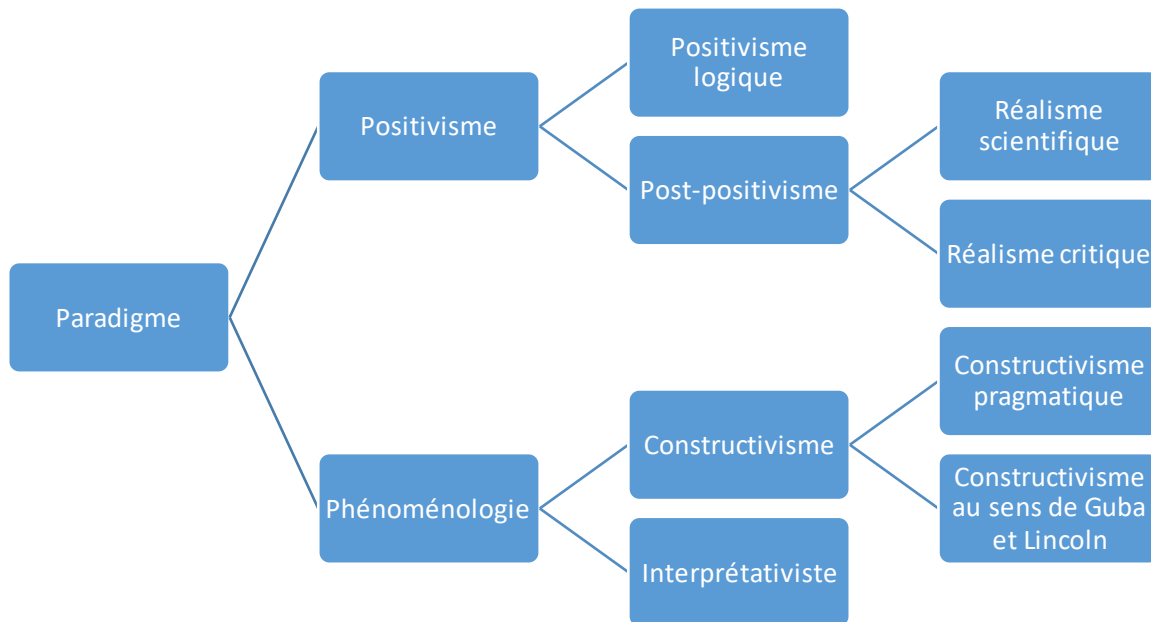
Paradigme

Positivisme

Positivisme logique

Post-positivisme

Réalisme scientifique

Réalisme critique

Phénoménologie

Constructivisme

Constructivisme pragmatique

Constructivisme au sens de Guba et Lincoln

Interprétativiste